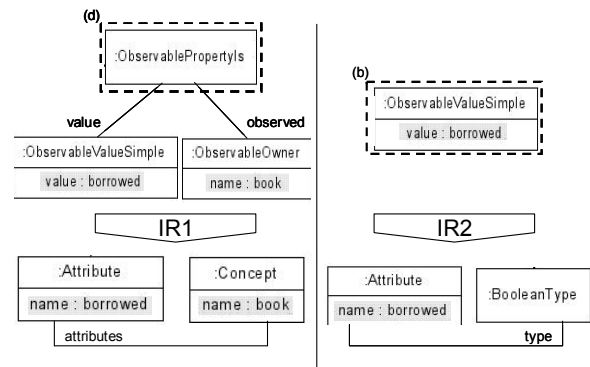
(d)
:ObservablePropertyIs

value
observed

:ObservableValueSimple
value : borrowed

:ObservableOwner
name : book

IR1

:Attribute
name : borrowed

:Concept
name : book

attributes

(b)
:ObservableValueSimple
value : borrowed

IR2

:Attribute
name : borrowed

:BooleanType

type